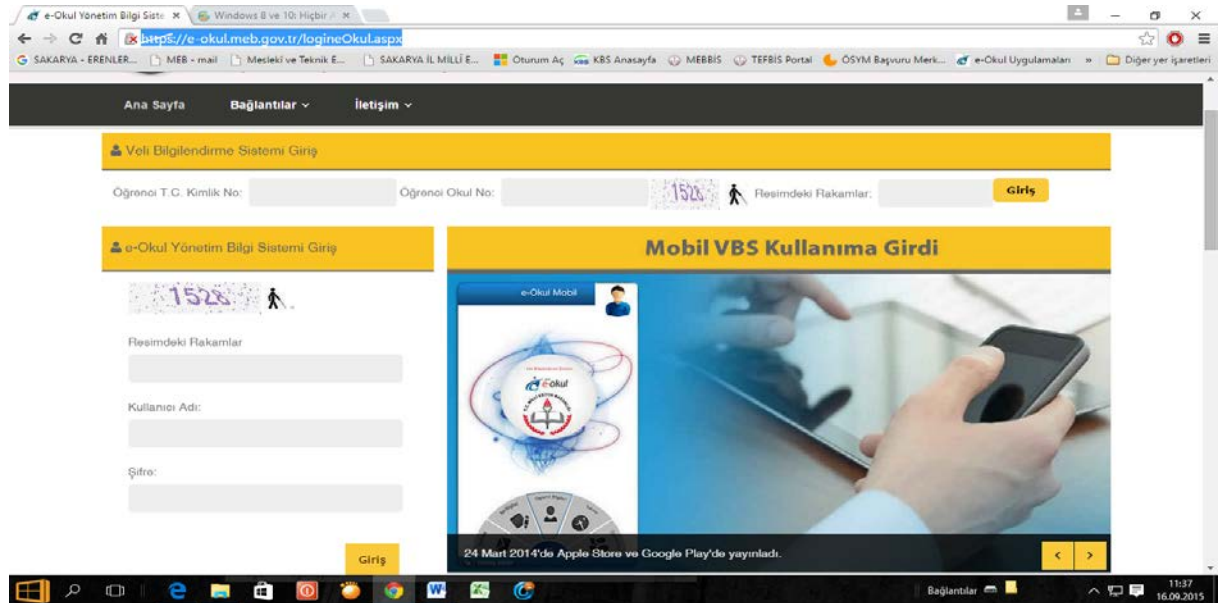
e-Okul Yönetim Bilgi Siste ×
Windows 8 ve 10: Hiçbir ×

https://e-okul.meb.gov.tr/logineOkul.aspx

SAKARYA - ERENLER... MEB - mail Mesleki ve Teknik E... SAKARYA İL MİLLİ E... Oturum Aç KBS Anasayfa MEBBİS TEFBİS Portal ÖSYM Başvuru Merk... e-Okul Uygulamaları » Diğer yer işaretleri

Ana Sayfa Bağlantılar İletişim

Veli Bilgilendirme Sistemi Giriş

Öğrenci T.C. Kimlik No: Öğrenci Okul No: 1528 Resimdeki Rakamlar: Giriş

e-Okul Yönetim Bilgi Sistemi Giriş

1528

Resimdeki Rakamlar

Kullanıcı Adı:

Şifre:

Giriş

Mobil VBS Kullanıma Girdi

e-Okul Mobil

e-okul

24 Mart 2014'de Apple Store ve Google Play'de yayınladı.

Bağlantılar

11:37
16.09.2015